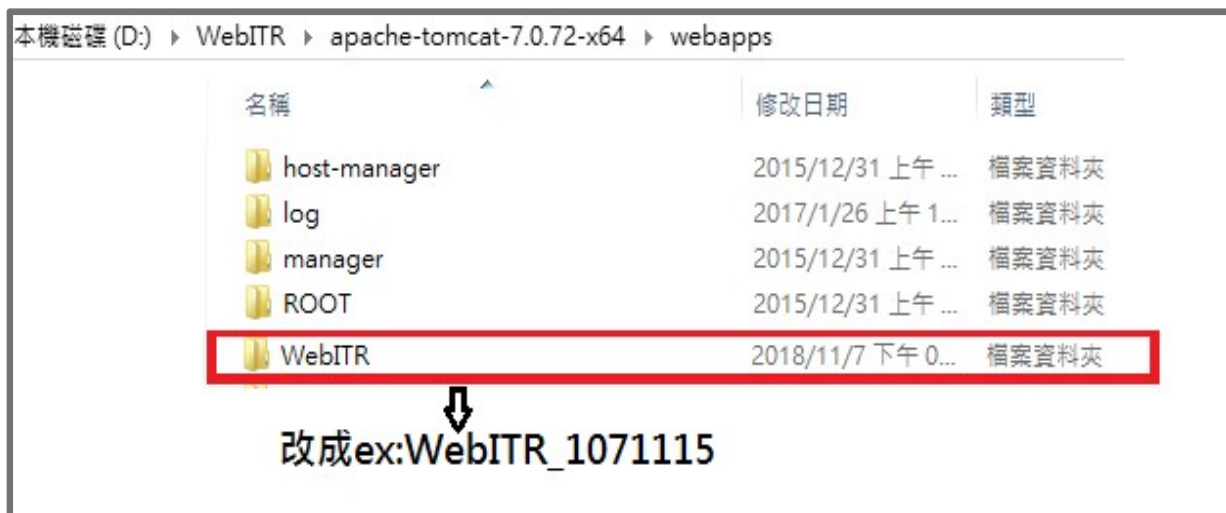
本機磁碟 (D:) ▸ WebITR ▸ apache-tomcat-7.0.72-x64 ▸ webapps

| 名稱 | 修改日期 | 類型 |
|---|---|---|
| host-manager | 2015/12/31 上午 ... | 檔案資料夾 |
| log | 2017/1/26 上午 1... | 檔案資料夾 |
| manager | 2015/12/31 上午 ... | 檔案資料夾 |
| ROOT | 2015/12/31 上午 ... | 檔案資料夾 |
| WebITR | 2018/11/7 下午 0... | 檔案資料夾 |

⇩
改成ex:WebITR_1071115